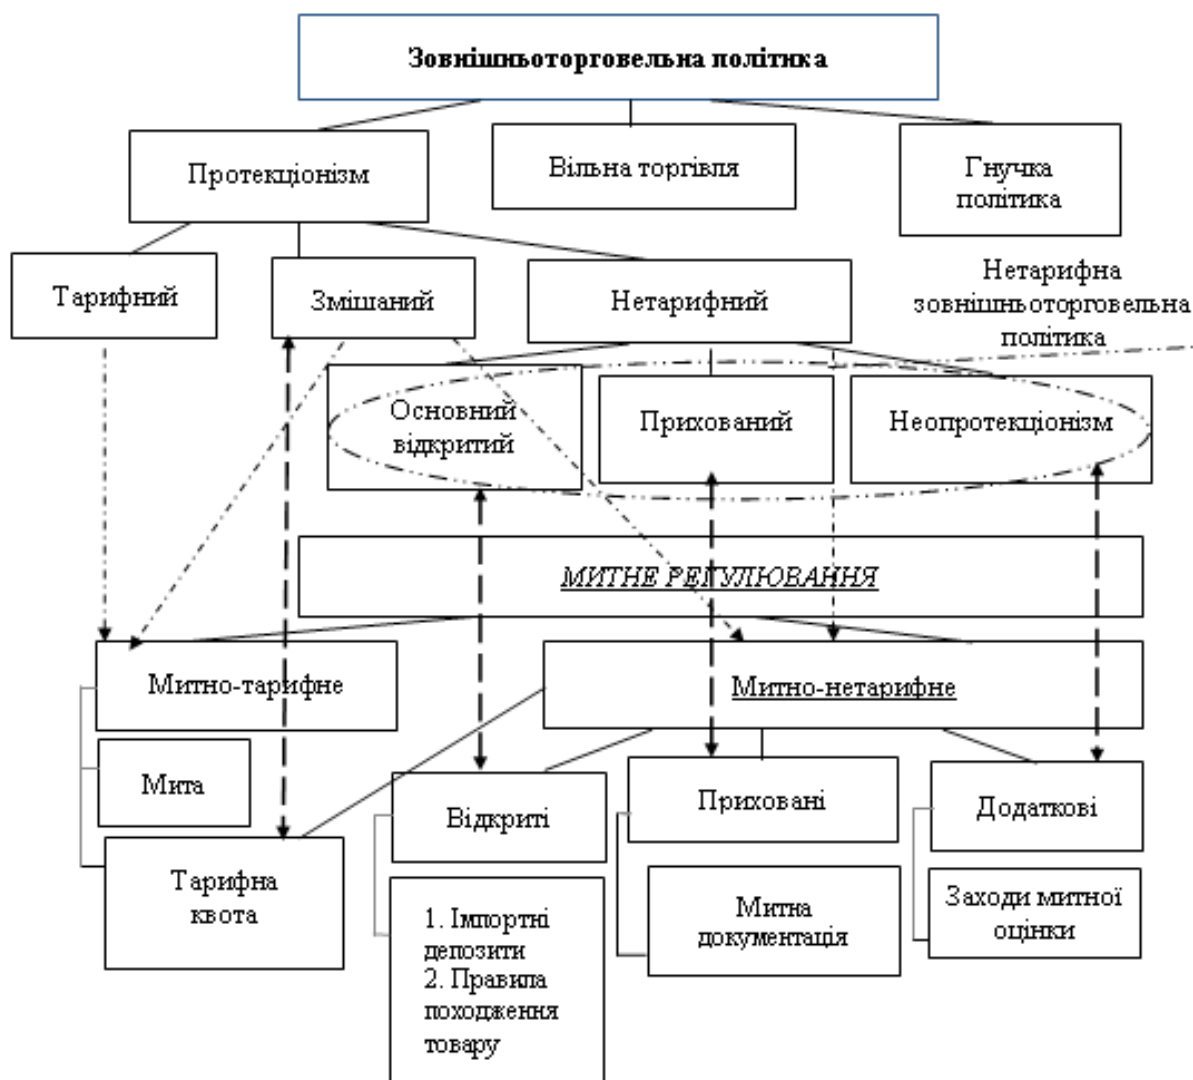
Зовнішньоторговельна політика

Протекціонізм

Вільна торгівля

Гнучка політика

Тарифний

Змішаний

Нетарифний

Нетарифна зовнішньоторговельна політика

Основний відкритий

Прихований

Неопротекціонізм

МИТНЕ РЕГУЛЮВАННЯ

Митно-тарифне

Митно-нетарифне

Мита

Тарифна квота

Відкриті

1. Імпортні депозити
2. Правила походження товару

Приховані

Митна документація

Додаткові

Заходи митної оцінки